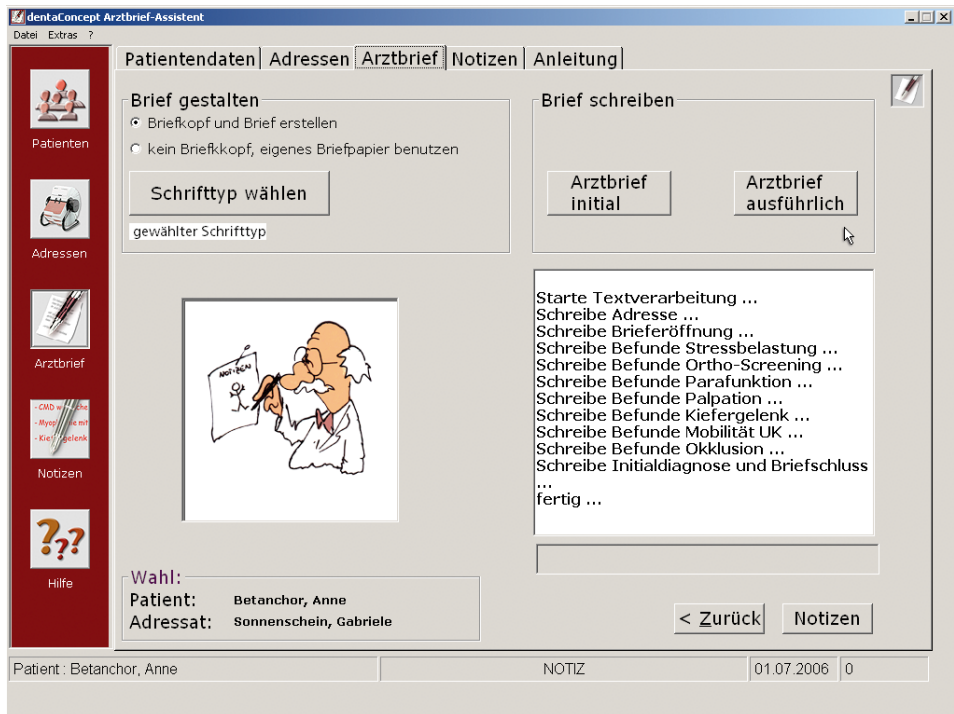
dentaConcept Arztbrief-Assistent

Datei Extras ?

Patientendaten | Adressen | Arztbrief | Notizen | Anleitung

Patienten

Adressen

Arztbrief

- CMD w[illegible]
- Myop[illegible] mit
- Kie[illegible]gelenk

Notizen

Hilfe

Brief gestalten

Briefkopf und Brief erstellen

kein Briefkkopf, eigenes Briefpapier benutzen

Schrifttyp wählen

gewählter Schrifttyp

Brief schreiben

Arztbrief initial

Arztbrief ausführlich

NOTIZEN

Starte Textverarbeitung ...
Schreibe Adresse ...
Schreibe Brieferöffnung ...
Schreibe Befunde Stressbelastung ...
Schreibe Befunde Ortho-Screening ...
Schreibe Befunde Parafunktion ...
Schreibe Befunde Palpation ...
Schreibe Befunde Kiefergelenk ...
Schreibe Befunde Mobilität UK ...
Schreibe Befunde Okklusion ...
Schreibe Initialdiagnose und Briefschluss ...
fertig ...

Wahl:
Patient: Betanchor, Anne
Adressat: Sonnenschein, Gabriele

< Zurück

Notizen

Patient : Betanchor, Anne | NOTIZ | 01.07.2006 | 0